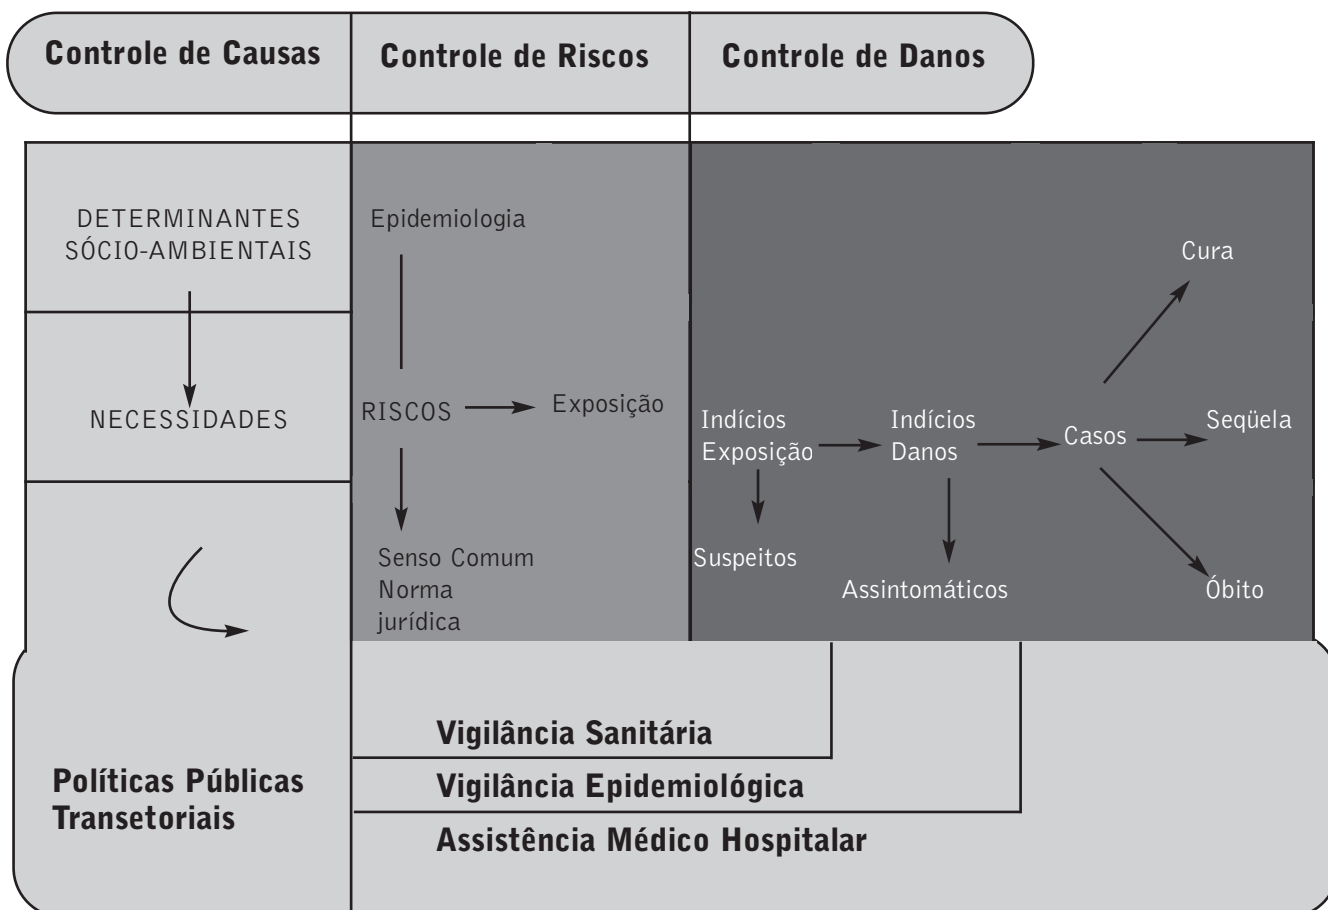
Controle de Causas | Controle de Riscos | Controle de Danos

DETERMINANTES SÓCIO-AMBIENTAIS

NECESSIDADES

Epidemiologia

RISCOS

Exposição

Senso Comum
Norma jurídica

Indícios Exposição

Suspeitos

Indícios Danos

Assintomáticos

Casos

Cura

Seqüela

Óbito

Vigilância Sanitária

Vigilância Epidemiológica

Assistência Médico Hospitalar

Políticas Públicas Transetoriais